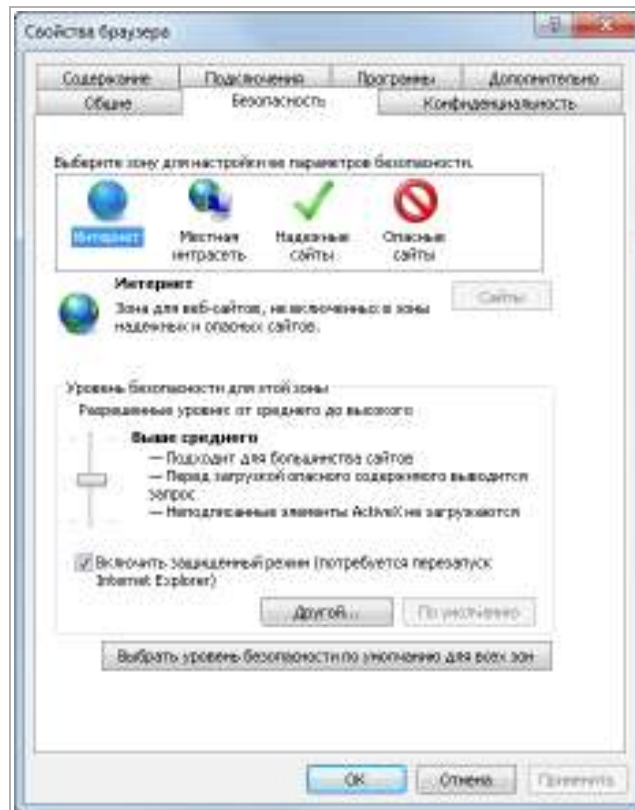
Свойства браузера

Содержание | Подключения | Программы | Дополнительно
Общие | Безопасность | Конфиденциальность

Выберите зону для настройки ее параметров безопасности.

Интернет
Местная интрасеть
Надежные сайты
Опасные сайты

Интернет
Зона для веб-сайтов, не включенных в зоны надежных и опасных сайтов.

Сайты

Уровень безопасности для этой зоны
Разрешенные уровни: от среднего до высокого

Выше среднего
— Подходит для большинства сайтов
— Перед загрузкой опасного содержимого выводится запрос
— Неподписанные элементы ActiveX не загружаются

Включить защищенный режим (потребуется перезапуск Internet Explorer)

Другой...
По умолчанию

Выбрать уровень безопасности по умолчанию для всех зон

OK
Отмена
Применить